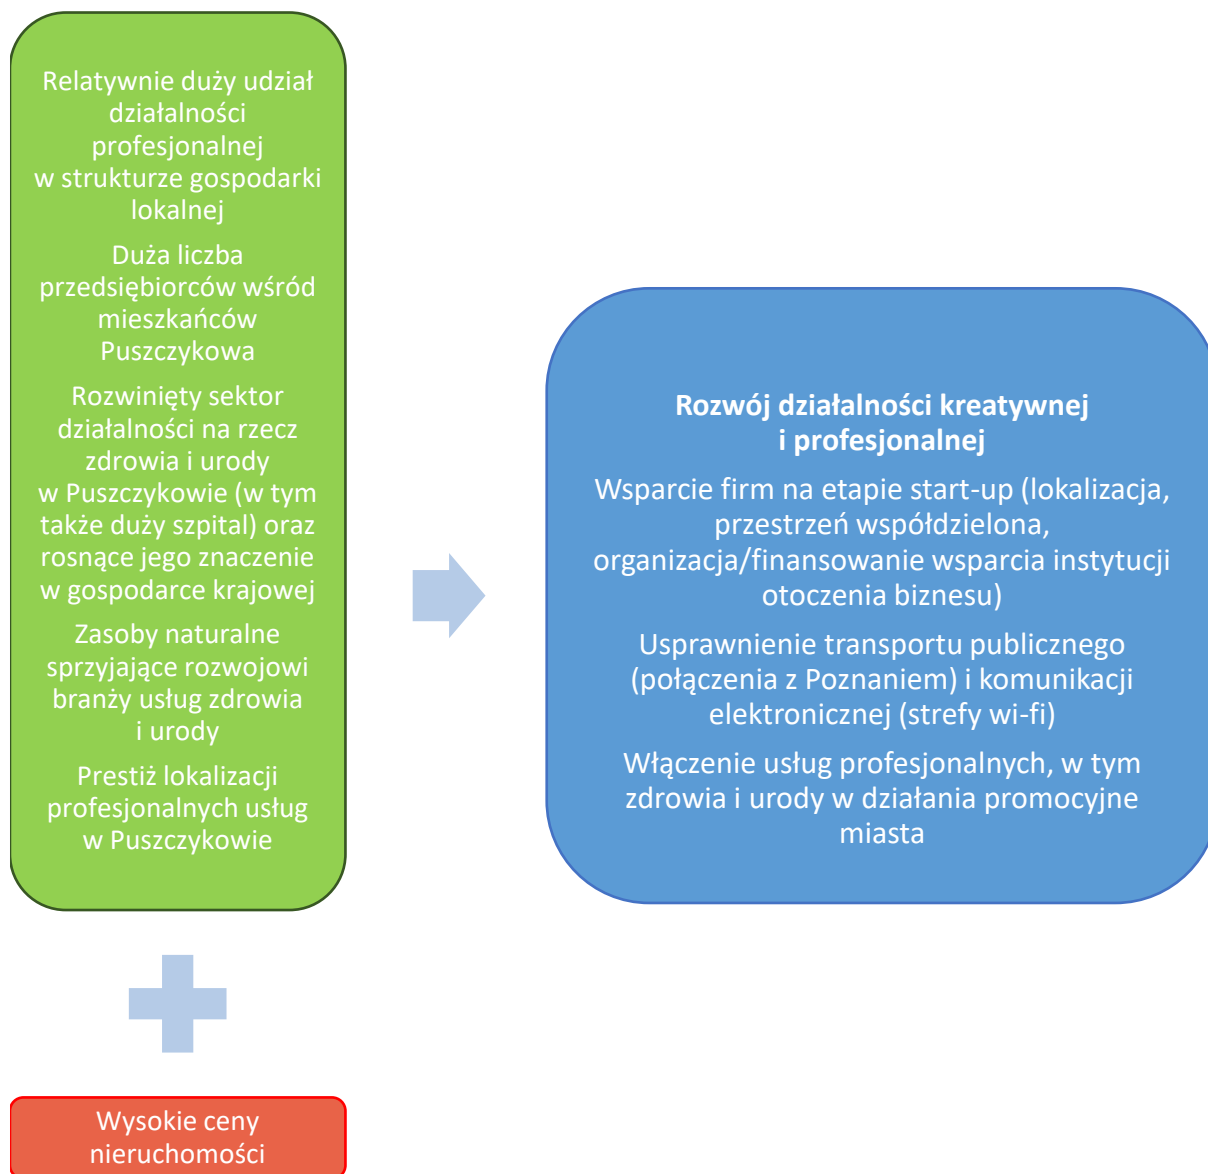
Relatywnie duży udział działalności profesjonalnej w strukturze gospodarki lokalnej

Duża liczba przedsiębiorców wśród mieszkańców Puszczykowa

Rozwinięty sektor działalności na rzecz zdrowia i urody w Puszczykowie (w tym także duży szpital) oraz rosnące jego znaczenie w gospodarce krajowej

Zasoby naturalne sprzyjające rozwojowi branży usług zdrowia i urody

Prestiż lokalizacji profesjonalnych usług w Puszczykowie

Wysokie ceny nieruchomości

**Rozwój działalności kreatywnej i profesjonalnej**

Wsparcie firm na etapie start-up (lokalizacja, przestrzeń współdzielona, organizacja/finansowanie wsparcia instytucji otoczenia biznesu)

Usprawnienie transportu publicznego (połączenia z Poznaniem) i komunikacji elektronicznej (strefy wi-fi)

Włączenie usług profesjonalnych, w tym zdrowia i urody w działania promocyjne miasta